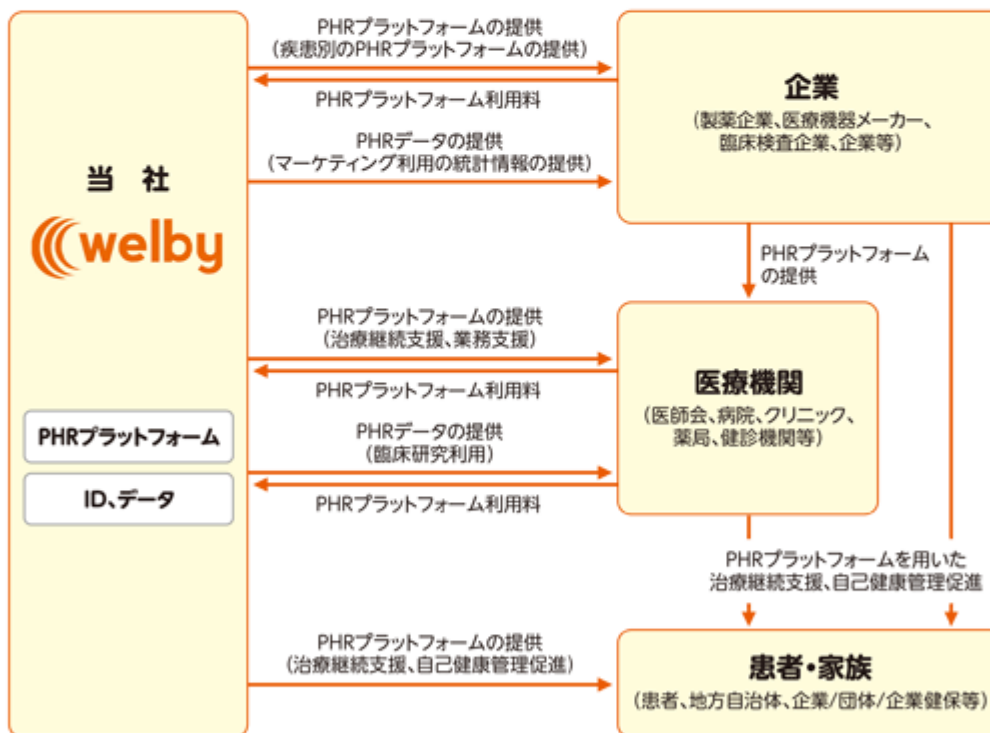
当 社

welby

PHRプラットフォーム

ID、データ

PHRプラットフォームの提供
（疾患別のPHRプラットフォームの提供）

PHRプラットフォーム利用料

PHRデータの提供
（マーケティング利用の統計情報の提供）

企業
（製薬企業、医療機器メーカー、臨床検査企業、企業等）

PHRプラットフォームの提供

PHRプラットフォームの提供
（治療継続支援、業務支援）

PHRプラットフォーム利用料

PHRデータの提供
（臨床研究利用）

PHRプラットフォーム利用料

医療機関
（医師会、病院、クリニック、薬局、健診機関等）

PHRプラットフォームを用いた
治療継続支援、自己健康管理促進

PHRプラットフォームの提供
（治療継続支援、自己健康管理促進）

患者・家族
（患者、地方自治体、企業/団体/企業健保等）